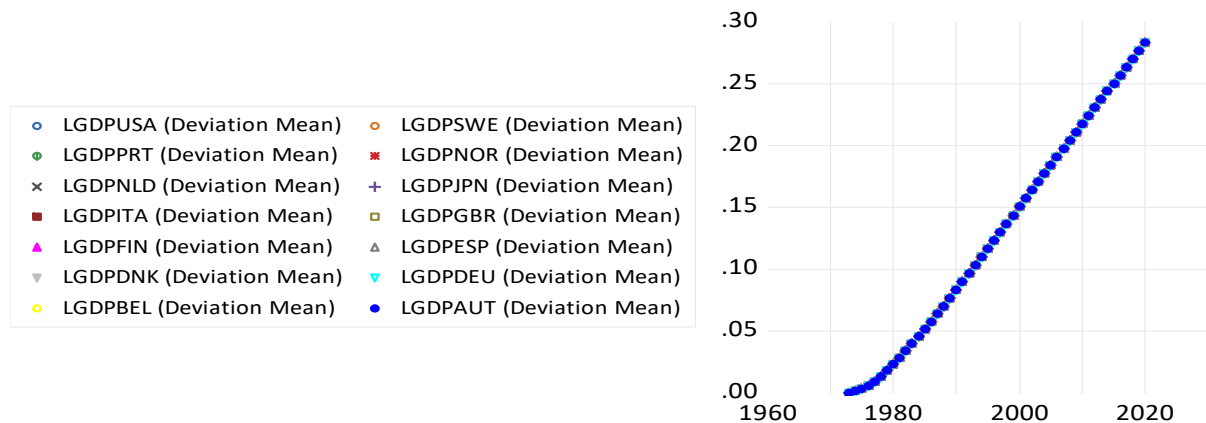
LGDPUSA (Deviation Mean)
LGDPSWE (Deviation Mean)
LGDPPRT (Deviation Mean)
LGDPNOR (Deviation Mean)
LGDPNLD (Deviation Mean)
LGDPJPN (Deviation Mean)
LGDPITA (Deviation Mean)
LGDPGBR (Deviation Mean)
LGDPFIN (Deviation Mean)
LGDPESP (Deviation Mean)
LGDPDNK (Deviation Mean)
LGDPDEU (Deviation Mean)
LGDPBEL (Deviation Mean)
LGDPAUT (Deviation Mean)

.30
.25
.20
.15
.10
.05
.00
1960 1980 2000 2020